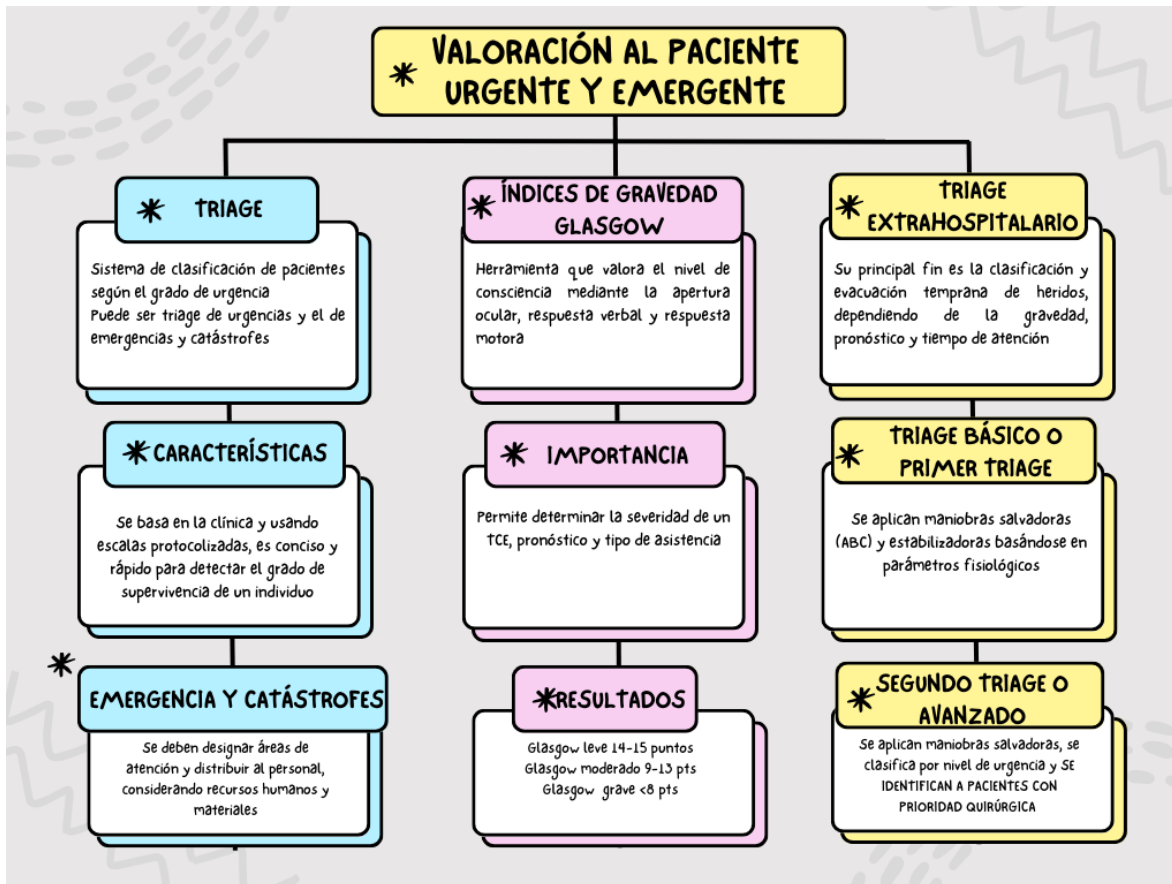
VALORACIÓN AL PACIENTE URGENTE Y EMERGENTE

TRIAGE

Sistema de clasificación de pacientes según el grado de urgencia
Puede ser triage de urgencias y el de emergencias y catástrofes

CARACTERÍSTICAS

Se basa en la clínica y usando escalas protocolizadas, es conciso y rápido para detectar el grado de supervivencia de un individuo

EMERGENCIA Y CATÁSTROFES

Se deben designar áreas de atención y distribuir al personal, considerando recursos humanos y materiales

ÍNDICES DE GRAVEDAD GLASGOW

Herramienta que valora el nivel de consciencia mediante la apertura ocular, respuesta verbal y respuesta motora

IMPORTANCIA

Permite determinar la severidad de un TCE, pronóstico y tipo de asistencia

RESULTADOS

Glasgow leve 14-15 puntos
Glasgow moderado 9-13 pts
Glasgow grave <8 pts

TRIAGE EXTRAHOSPITALARIO

Su principal fin es la clasificación y evacuación temprana de heridos, dependiendo de la gravedad, pronóstico y tiempo de atención

TRIAGE BÁSICO O PRIMER TRIAGE

Se aplican maniobras salvadoras (ABC) y estabilizadoras basándose en parámetros fisiológicos

SEGUNDO TRIAGE O AVANZADO

Se aplican maniobras salvadoras, se clasifica por nivel de urgencia y SE IDENTIFICAN A PACIENTES CON PRIORIDAD QUIRÚRGICA